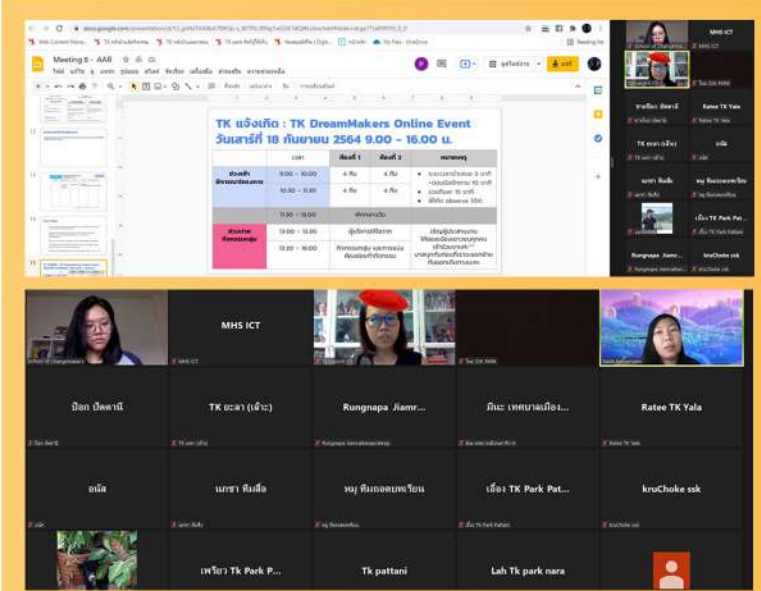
Meeting 6 - AAR

TK แจ้งเกิด : TK DreamMakers Online Event
วันเสาร์ที่ 18 กันยายน 2564 9.00 - 16.00 น.

| | เวลา | ห้องที่ 1 | ห้องที่ 2 | หมายเหตุ |
|---|---|---|---|---|
| ช่วงเช้า | 9.00 - 10.00 | 4 ทีม | 4 ทีม | |
| | 10.30 - 11.30 | 4 ทีม | 4 ทีม | |
| | 11.30 - 13.00 | พักกลางวัน | | |
| ช่วงบ่าย | 13.00 - 13.30 | | | |
| | 13.30 - 16.00 | | | |

MHS ICT
Ratee TK Yala
TK ยะลา (เจ้าะ)
อนัส
Rungnapa Jiamr...
kruChoke ssk

MHS ICT

ป๊อก ปัตตานี
TK ยะลา (เจ้าะ)
Rungnapa Jiamr...
มีนะ เทศบาลเมือง...
Ratee TK Yala
อนัส
เนชา ทีมลือ
หนู ทีมถอดบทเรียน
เลื่อง TK Park Pat...
kruChoke ssk
เพรียว Tk Park P...
Tk pattani
Lah Tk park nara